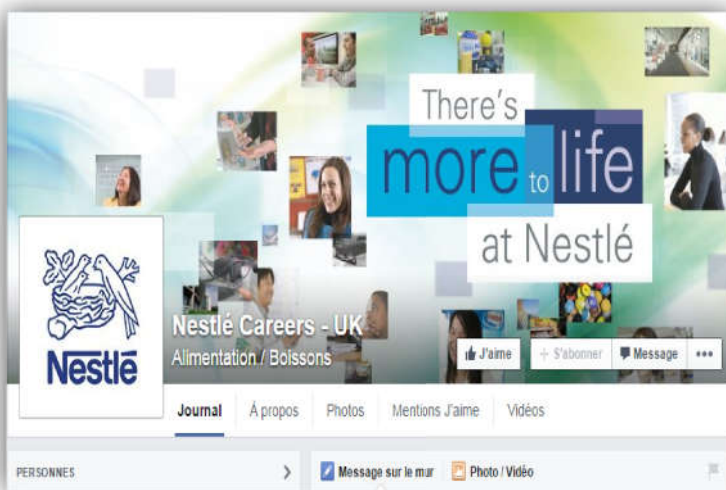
There's more to life at Nestlé

Nestlé

Nestlé Careers - UK
Alimentation / Boissons

J'aime
S'abonner
Message
•••

Journal
À propos
Photos
Mentions J'aime
Vidéos

PERSONNES
Message sur le mur
Photo / Vidéo